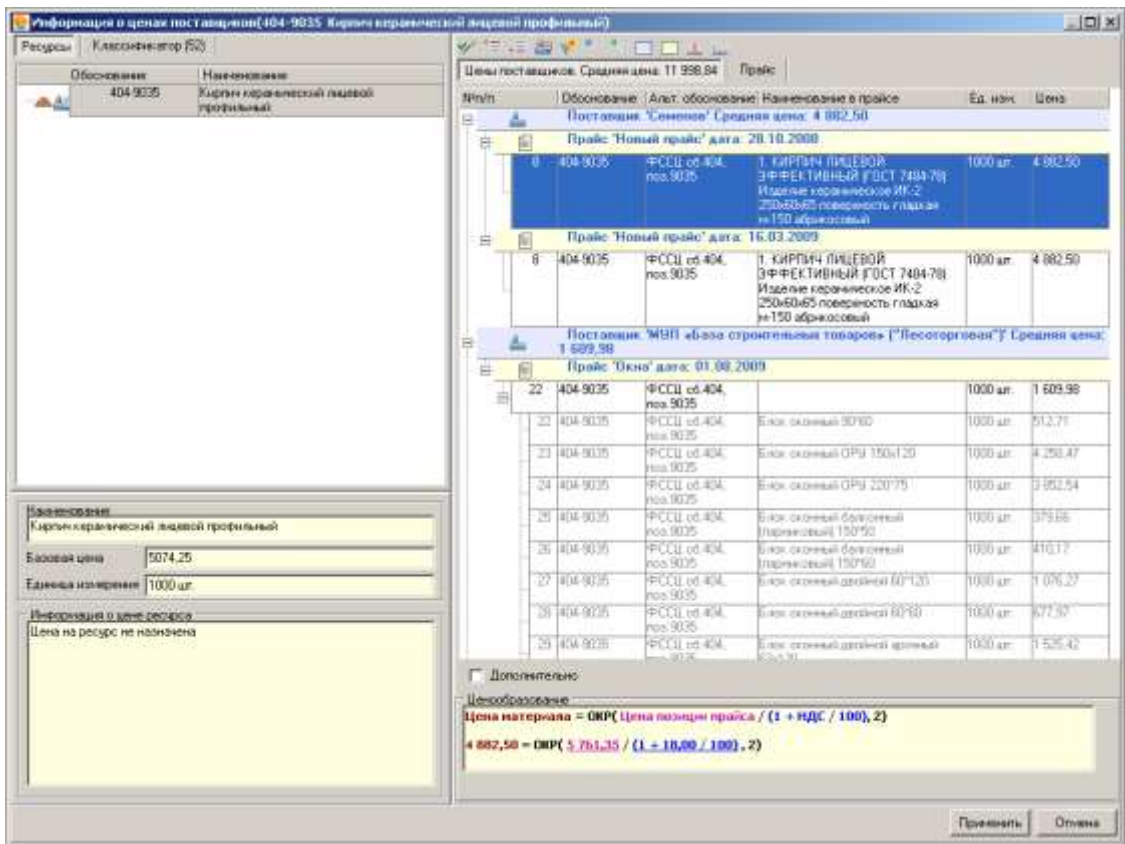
Информация о ценах поставщиков(404-9035 Кирпич керамический лицевой профильный)

Ресурсы | Классификатор (52)

| Обоснование | Наименование |
|---|---|
| 404-9035 | Кирпич керамический лицевой профильный |

Наименование
Кирпич керамический лицевой профильный

Базовая цена 5074,25

Единица измерения 1000 шт.

Информация о цене ресурса
Цена на ресурс не назначена

Цены поставщиков. Средняя цена: 11 998,84 | Прайс

| №п/п | Обоснование | Альт. обоснование | Наименование в прайсе | Ед. изм. | Цена |
|---|---|---|---|---|---|
| Поставщик: 'Семенов' Средняя цена: 4 882,50 | | | | | |
| Прайс 'Новый прайс' дата: 28.10.2008 | | | | | |
| 8 | 404-9035 | ФССЦ сб.404, поз.9035 | 1. КИРПИЧ ЛИЦЕВОЙ ЭФФЕКТИВНЫЙ ГОСТ 7484-78) Изделие керамическое ИК-2 250х60х65 поверхность гладкая н=150 абрикосовый | 1000 шт. | 4 882,50 |
| Прайс 'Новый прайс' дата: 16.03.2009 | | | | | |
| 8 | 404-9035 | ФССЦ сб.404, поз.9035 | 1. КИРПИЧ ЛИЦЕВОЙ ЭФФЕКТИВНЫЙ ГОСТ 7484-78) Изделие керамическое ИК-2 250х60х65 поверхность гладкая н=150 абрикосовый | 1000 шт. | 4 882,50 |
| Поставщик: 'МУП «База строительных товаров» ("Лесоторговая")' Средняя цена: 1 609,98 | | | | | |
| Прайс 'Окна' дата: 01.08.2009 | | | | | |
| 22 | 404-9035 | ФССЦ сб.404, поз.9035 | | 1000 шт. | 1 609,98 |
| 22 | 404-9035 | ФССЦ сб.404, поз.9035 | Блок оконный 90*60 | 1000 шт. | 512,71 |
| 23 | 404-9035 | ФССЦ сб.404, поз.9035 | Блок оконный ОРУ 150х120 | 1000 шт. | 4 250,47 |
| 24 | 404-9035 | ФССЦ сб.404, поз.9035 | Блок оконный ОРУ 220*75 | 1000 шт. | 3 052,54 |
| 25 | 404-9035 | ФССЦ сб.404, поз.9035 | Блок оконный балконный (парниковый) 150*50 | 1000 шт. | 379,66 |
| 26 | 404-9035 | ФССЦ сб.404, поз.9035 | Блок оконный балконный (парниковый) 150*60 | 1000 шт. | 410,17 |
| 27 | 404-9035 | ФССЦ сб.404, поз.9035 | Блок оконный двойной 60*120 | 1000 шт. | 1 076,27 |
| 28 | 404-9035 | ФССЦ сб.404, поз.9035 | Блок оконный двойной 60*60 | 1000 шт. | 677,97 |
| 29 | 404-9035 | ФССЦ сб.404, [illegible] | Блок оконный двойной арочный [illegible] | 1000 шт. | 1 525,42 |

Дополнительно

Ценообразование
Цена материала = ОКР( Цена позиции прайса / (1 + НДС / 100), 2)

4 882,50 = ОКР( 5 761,35 / (1 + 18,00 / 100), 2)

Применить | Отмена